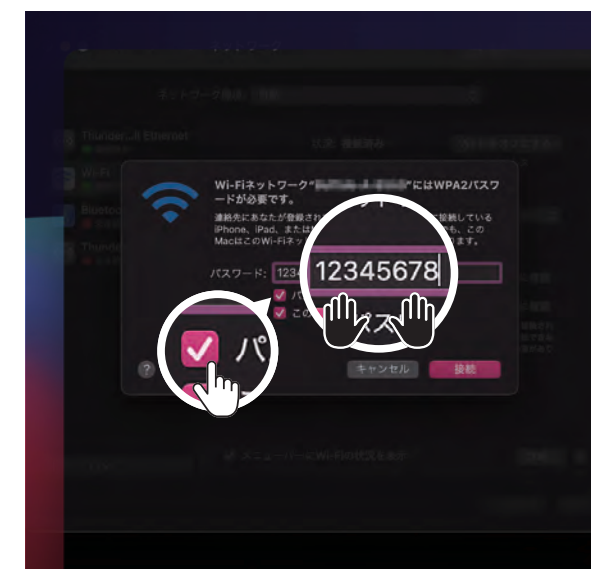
ネットワーク環境: 自動

Thunder...lt Ethernet

Wi-Fi

Blueto

Thunde

状況: 接続済み

Wi-Fiネットワーク"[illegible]"にはWPA2パスワードが必要です。

連絡先にあなたが登録され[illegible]に接続している iPhone、iPad、または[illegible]も、この Macはこの Wi-Fiネッ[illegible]

パスワード: 1234

12345678

パ

この

パス

パ

キャンセル

接続

メニューバーにWi-Fiの状況を表示